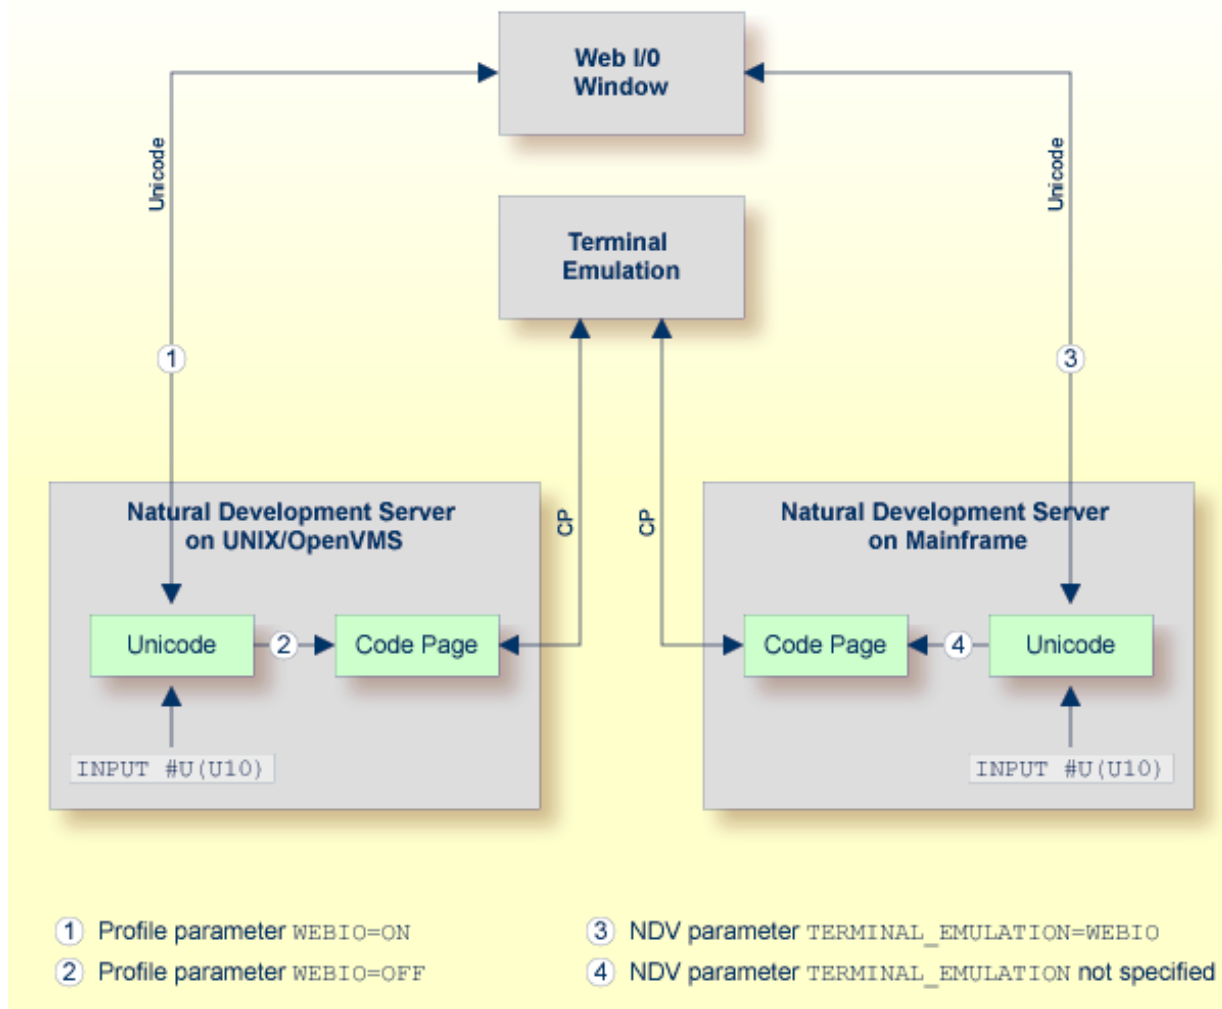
Web I/0
Window

Unicode

Unicode

Terminal
Emulation

1

3

Natural Development Server
on UNIX/OpenVMS

CP

CP

Natural Development Server
on Mainframe

Unicode

2

Code Page

Code Page

4

Unicode

INPUT #U(U10)

INPUT #U(U10)

1 Profile parameter WEBIO=ON

2 Profile parameter WEBIO=OFF

3 NDV parameter TERMINAL_EMULATION=WEBIO

4 NDV parameter TERMINAL_EMULATION not specified